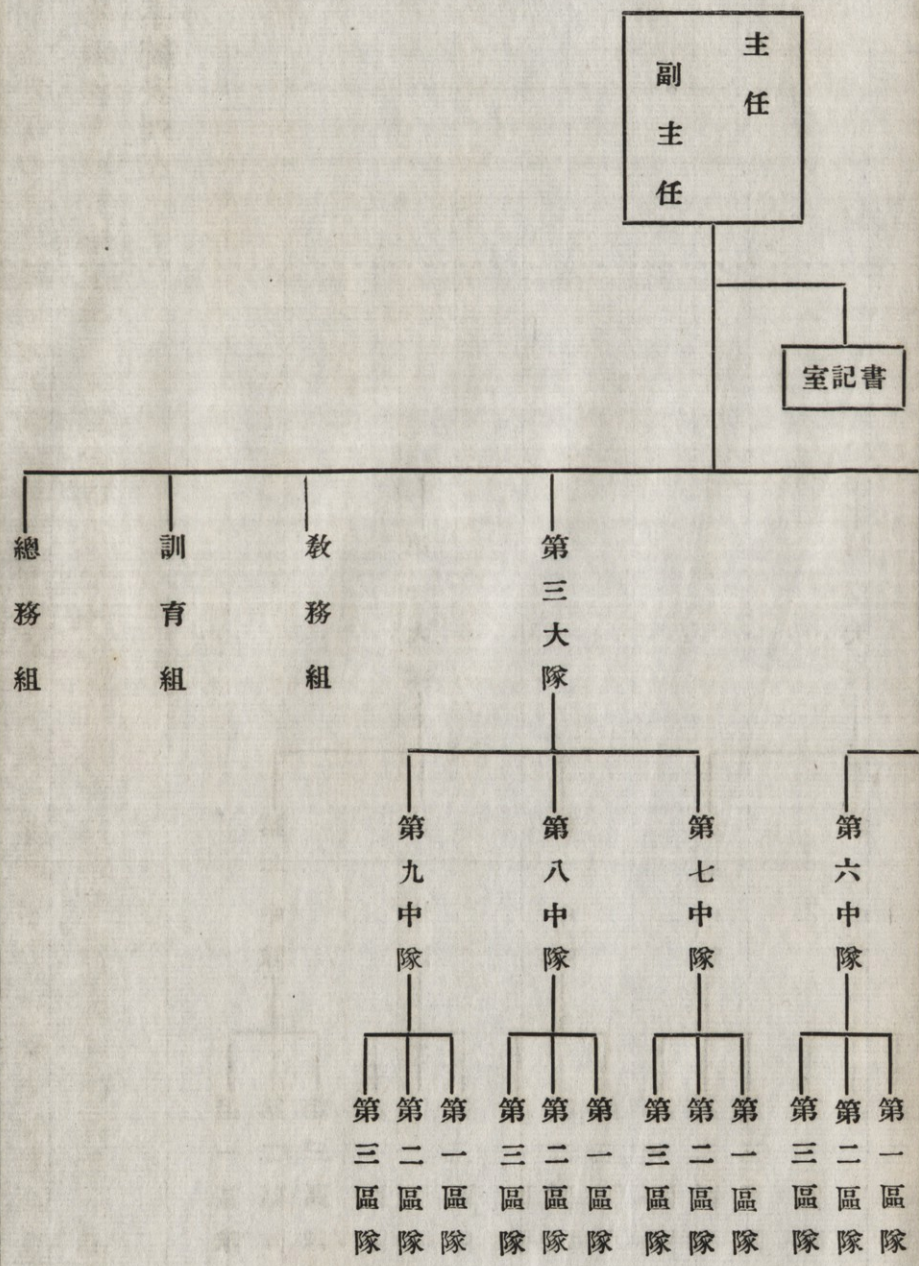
主任
副主任

室記書

總務組

訓育組

教務組

第三大隊

第九中隊

第八中隊

第七中隊

第六中隊

第三區隊
第二區隊
第一區隊

第三區隊
第二區隊
第一區隊

第三區隊
第二區隊
第一區隊

第三區隊
第二區隊
第一區隊